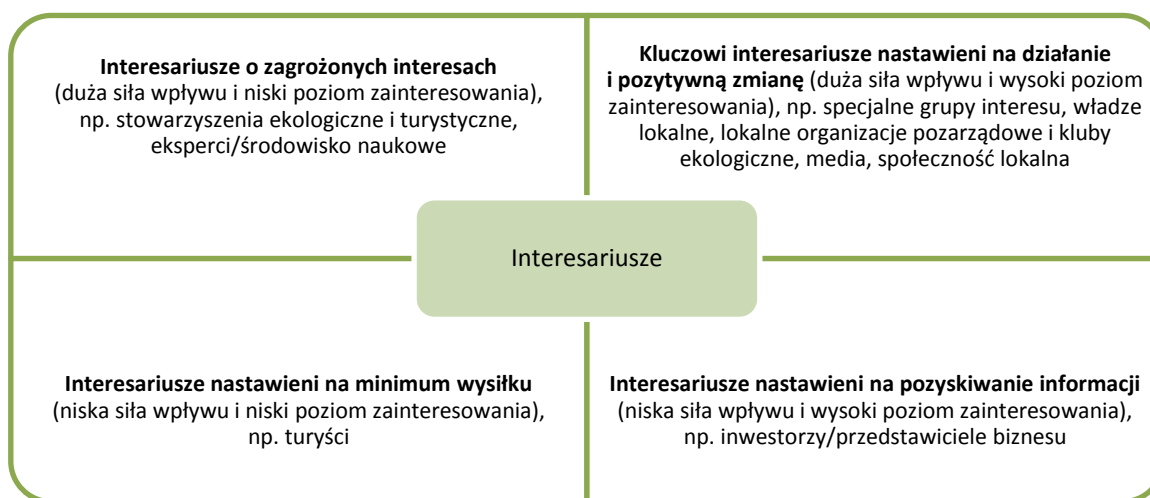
**Interesariusze o zagrożonych interesach** (duża siła wpływu i niski poziom zainteresowania), np. stowarzyszenia ekologiczne i turystyczne, eksperci/środowisko naukowe

**Kluczowi interesariusze nastawieni na działanie i pozytywną zmianę** (duża siła wpływu i wysoki poziom zainteresowania), np. specjalne grupy interesu, władze lokalne, lokalne organizacje pozarządowe i kluby ekologiczne, media, społeczność lokalna

Interesariusze

**Interesariusze nastawieni na minimum wysiłku** (niska siła wpływu i niski poziom zainteresowania), np. turyści

**Interesariusze nastawieni na pozyskiwanie informacji** (niska siła wpływu i wysoki poziom zainteresowania), np. inwestorzy/przedstawiciele biznesu